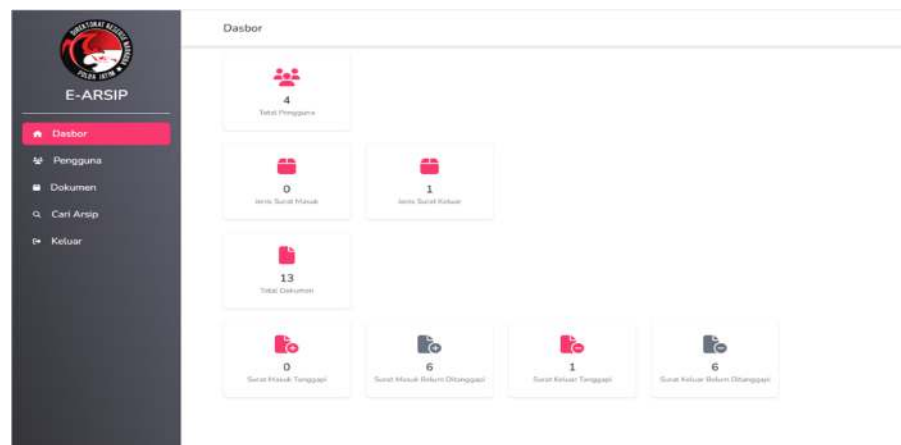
E-ARSIP

Dasbor
Pengguna
Dokumen
Cari Arsip
Keluar

Dasbor

4
Total Pengguna

0
Jenis Surat Masuk

1
Jenis Surat Keluar

13
Total Dokumen

0
Surat Masuk Tanggapi

6
Surat Masuk Belum Ditanggapi

1
Surat Keluar Tanggapi

6
Surat Keluar Belum Ditanggapi